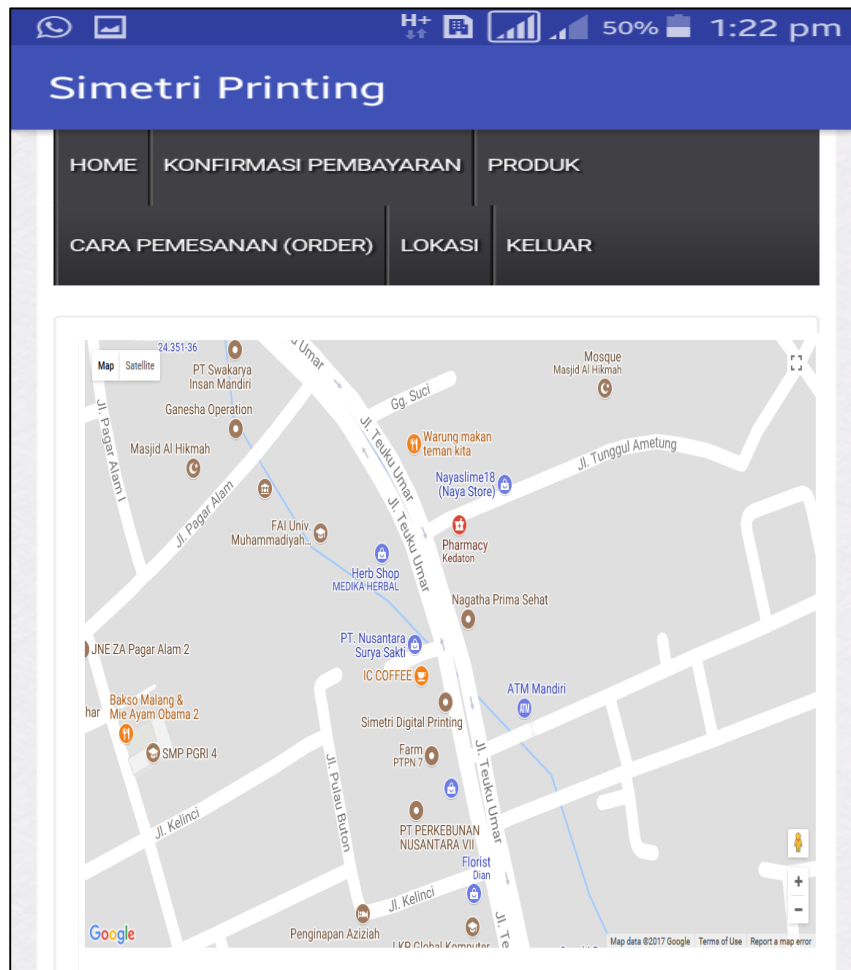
H+ 50% 1:22 pm

Simetri Printing

HOME | KONFIRMASI PEMBAYARAN | PRODUK

CARA PEMESANAN (ORDER) | LOKASI | KELUAR

Map Satellite

24.351-36
PT Swakarya Insan Mandiri
Ganesha Operation
Masjid Al Hikmah
Jl. Pagar Alam I
Jl. Pagar Alam
FAI Univ. Muhammadiyah...
Herb Shop MEDIKA HERBAL
Mosque Masjid Al Hikmah
Gg. Suci
Warung makan teman kita
Jl. Tunggul Ametung
Nayaslime18 (Naya Store)
Pharmacy Kedaton
Jl. Teuku Umar
Nagatha Prima Sehat
JNE ZA Pagar Alam 2
PT. Nusantara Surya Sakti
IC COFFEE
ATM Mandiri
Bakso Malang & Mie Ayam Obama 2
Simetri Digital Printing
SMP PGRI 4
Farm PTPN 7
Jl. Pulau Buton
Jl. Kelinci
PT PERKEBUNAN NUSANTARA VII
Florist Dian
Jl. Kelinci
Penginapan Aziziah
LKP Global Komputer
Google
Map data ©2017 Google Terms of Use Report a map error